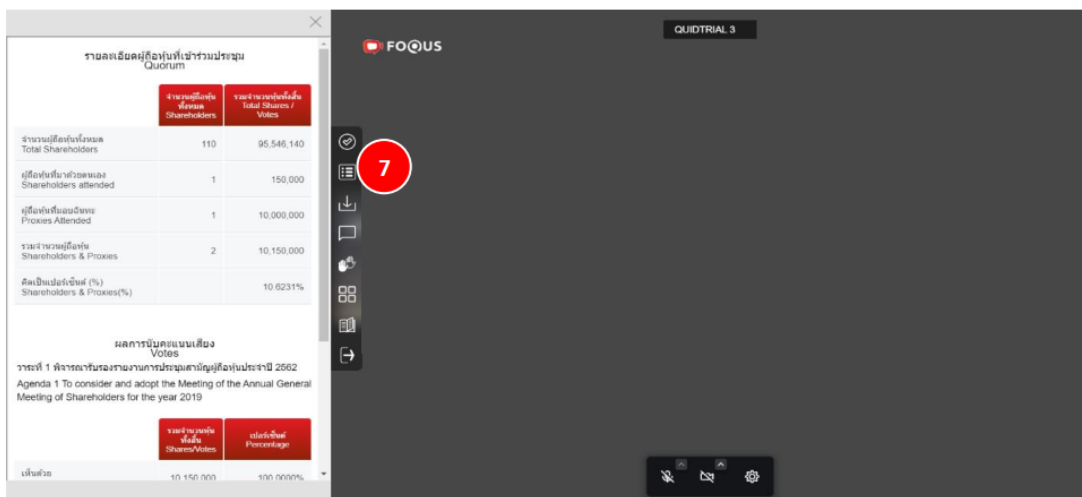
รายละเอียดผู้ถือหุ้นที่เข้าร่วมประชุม
Quorum

| | จำนวนผู้ถือหุ้นทั้งหมด Shareholders | รวมจำนวนหุ้นทั้งสิ้น Total Shares / Votes |
|---|---|---|
| จำนวนผู้ถือหุ้นทั้งหมด Total Shareholders | 110 | 95,546,140 |
| ผู้ถือหุ้นที่มาด้วยตนเอง Shareholders attended | 1 | 150,000 |
| ผู้ถือหุ้นที่มอบฉันทะ Proxies Attended | 1 | 10,000,000 |
| รวมจำนวนผู้ถือหุ้น Shareholders & Proxies | 2 | 10,150,000 |
| คิดเป็นเปอร์เซ็นต์ (%) Shareholders & Proxies(%) | | 10.6231% |

ผลการนับคะแนนเสียง
Votes

วาระที่ 1 พิจารณารับรองรายงานการประชุมสามัญผู้ถือหุ้นประจำปี 2562
Agenda 1 To consider and adopt the Meeting of the Annual General Meeting of Shareholders for the year 2019

| | รวมจำนวนหุ้นทั้งสิ้น Shares/Votes | เปอร์เซ็นต์ Percentage |
|---|---|---|
| เห็นด้วย | 10,150,000 | 100.0000% |

FOQUS

QUIDTRIAL 3

7